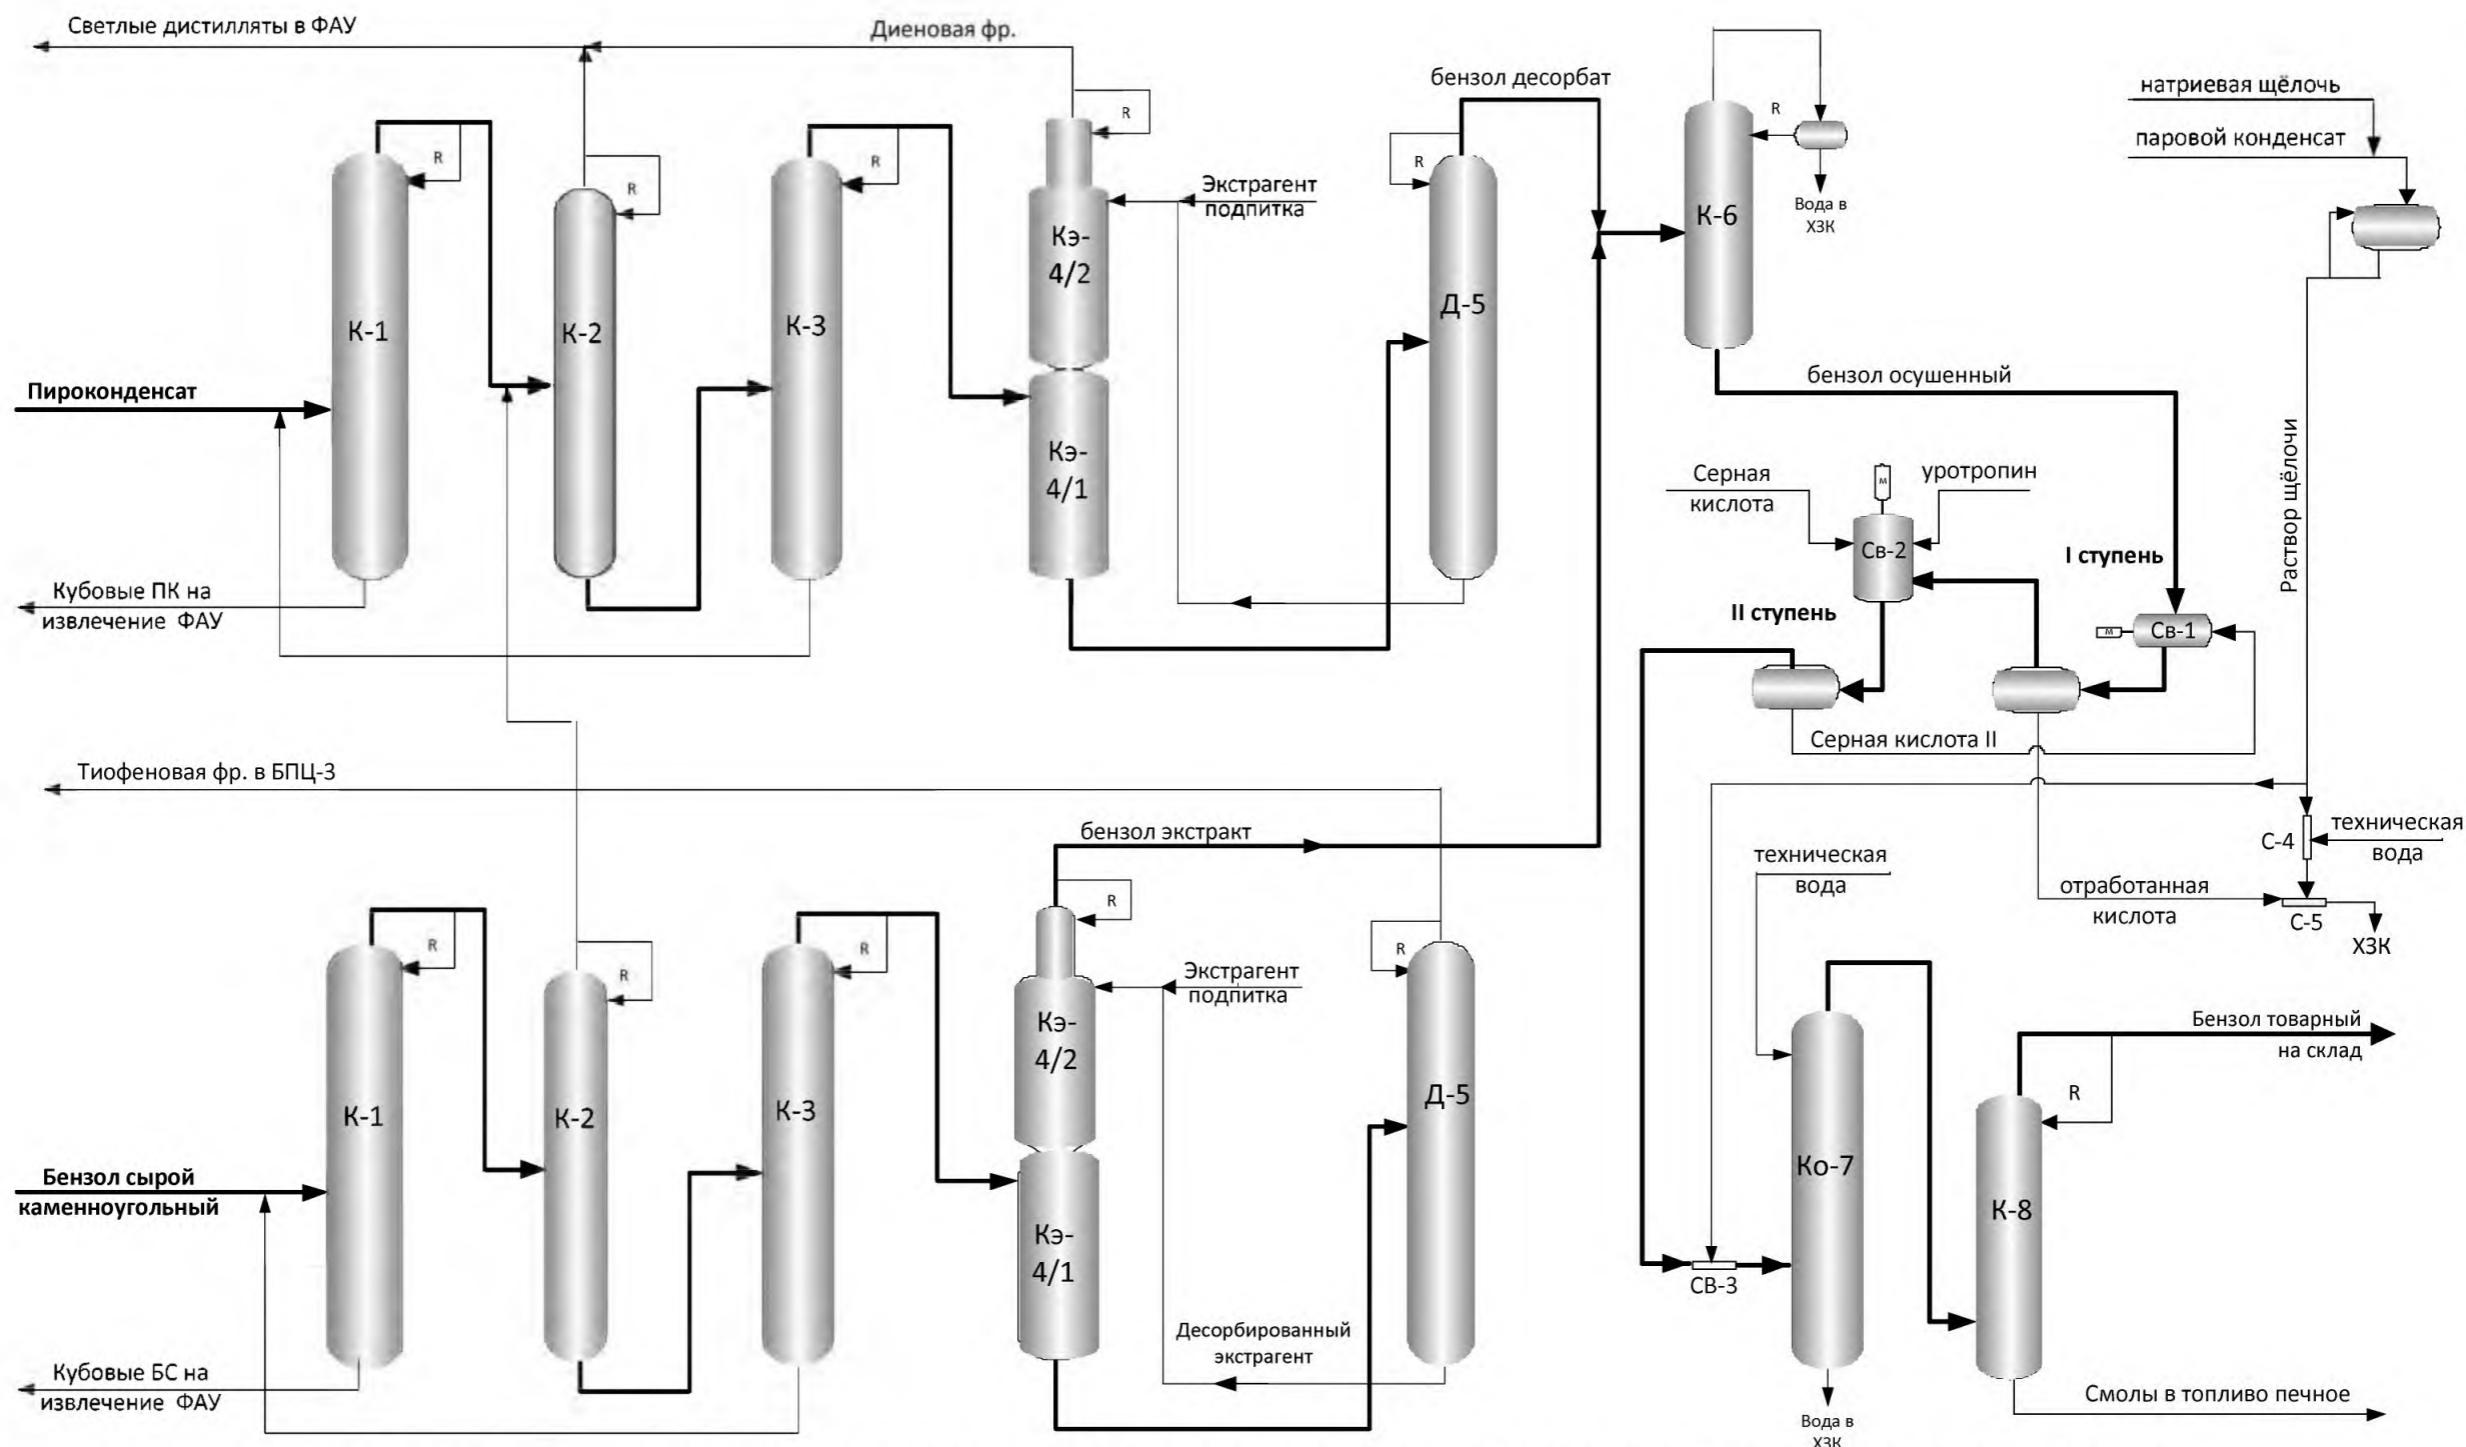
Светлые дистилляты в ФАУ

Диеновая фр.

бензол десорбат

натриевая щёлочь

паровой конденсат

R

R

R

R

R

R

Экстрагент подпитка

К-1

К-2

К-3

Кэ-4/2

Кэ-4/1

Д-5

К-6

Вода в ХЗК

Пироконденсат

бензол осушенный

Раствор щёлочи

Серная кислота

уротропин

M

Св-2

I ступень

Кубовые ПК на извлечение ФАУ

II ступень

M

Св-1

Серная кислота II

Тиофеновая фр. в БПЦ-3

бензол экстракт

С-4

техническая вода

техническая вода

отработанная кислота

С-5

ХЗК

R

R

R

R

R

Экстрагент подпитка

К-1

К-2

К-3

Кэ-4/2

Кэ-4/1

Д-5

Ко-7

К-8

Бензол товарный на склад

R

Бензол сырой каменноугольный

СВ-3

Десорбированный экстрагент

Кубовые БС на извлечение ФАУ

Смолы в топливо печное

Вода в ХЗК